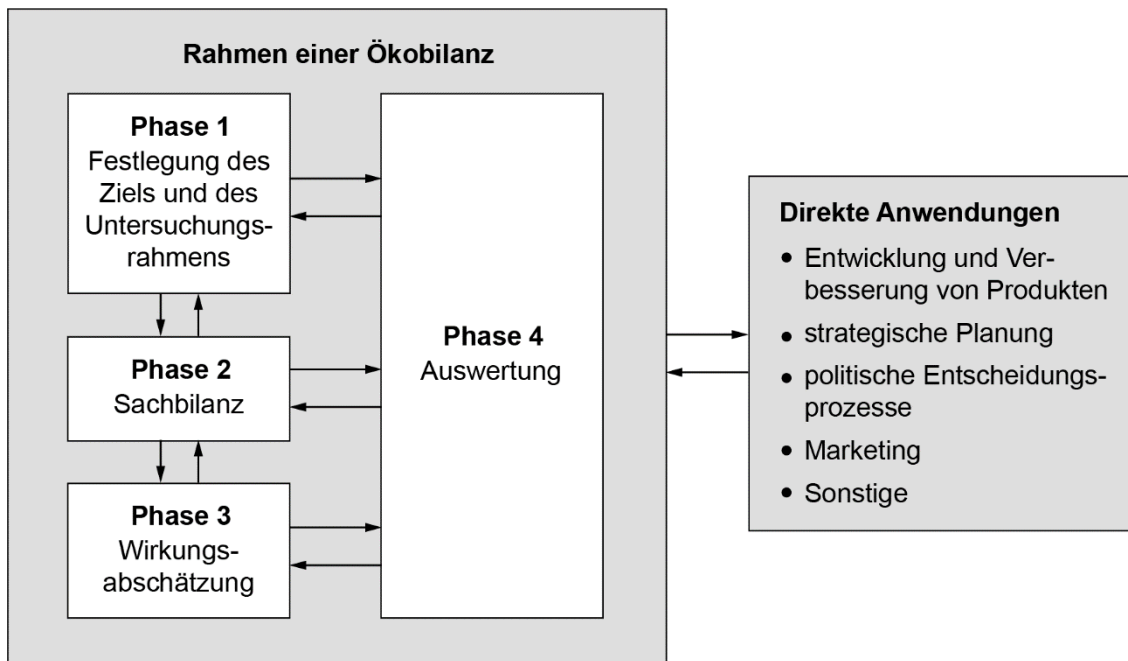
Rahmen einer Ökobilanz

Phase 1
Festlegung des Ziels und des Untersuchungsrahmens

Phase 2
Sachbilanz

Phase 3
Wirkungsabschätzung

Phase 4
Auswertung

Direkte Anwendungen
• Entwicklung und Verbesserung von Produkten
• strategische Planung
• politische Entscheidungsprozesse
• Marketing
• Sonstige